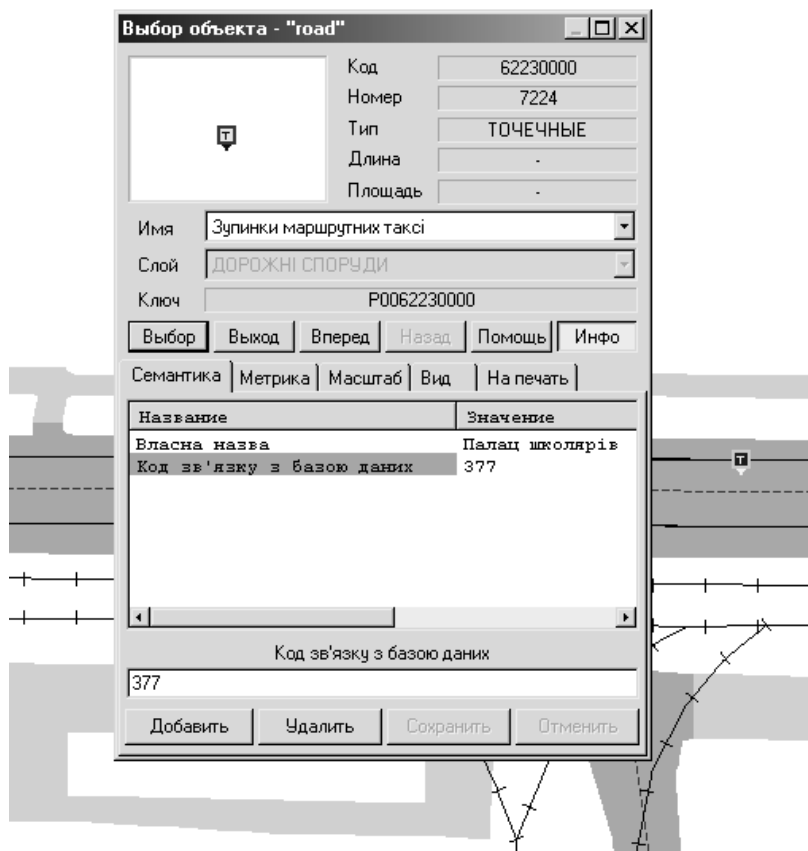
Выбор объекта - "road"

Код 62230000
Номер 7224
Тип ТОЧЕЧНЫЕ
Длина -
Площадь -

Имя Зупинки маршрутних таксі
Слой ДОРОЖНІ СПОРУДИ
Ключ P0062230000

Выбор | Выход | Вперед | Назад | Помощь | Инфо

Семантика | Метрика | Масштаб | Вид | На печать

| Название | Значение |
|---|---|
| Власна назва | Палац школярів |
| Код зв'язку з базою даних | 377 |

Код зв'язку з базою даних

377

Добавить | Удалить | Сохранить | Отменить